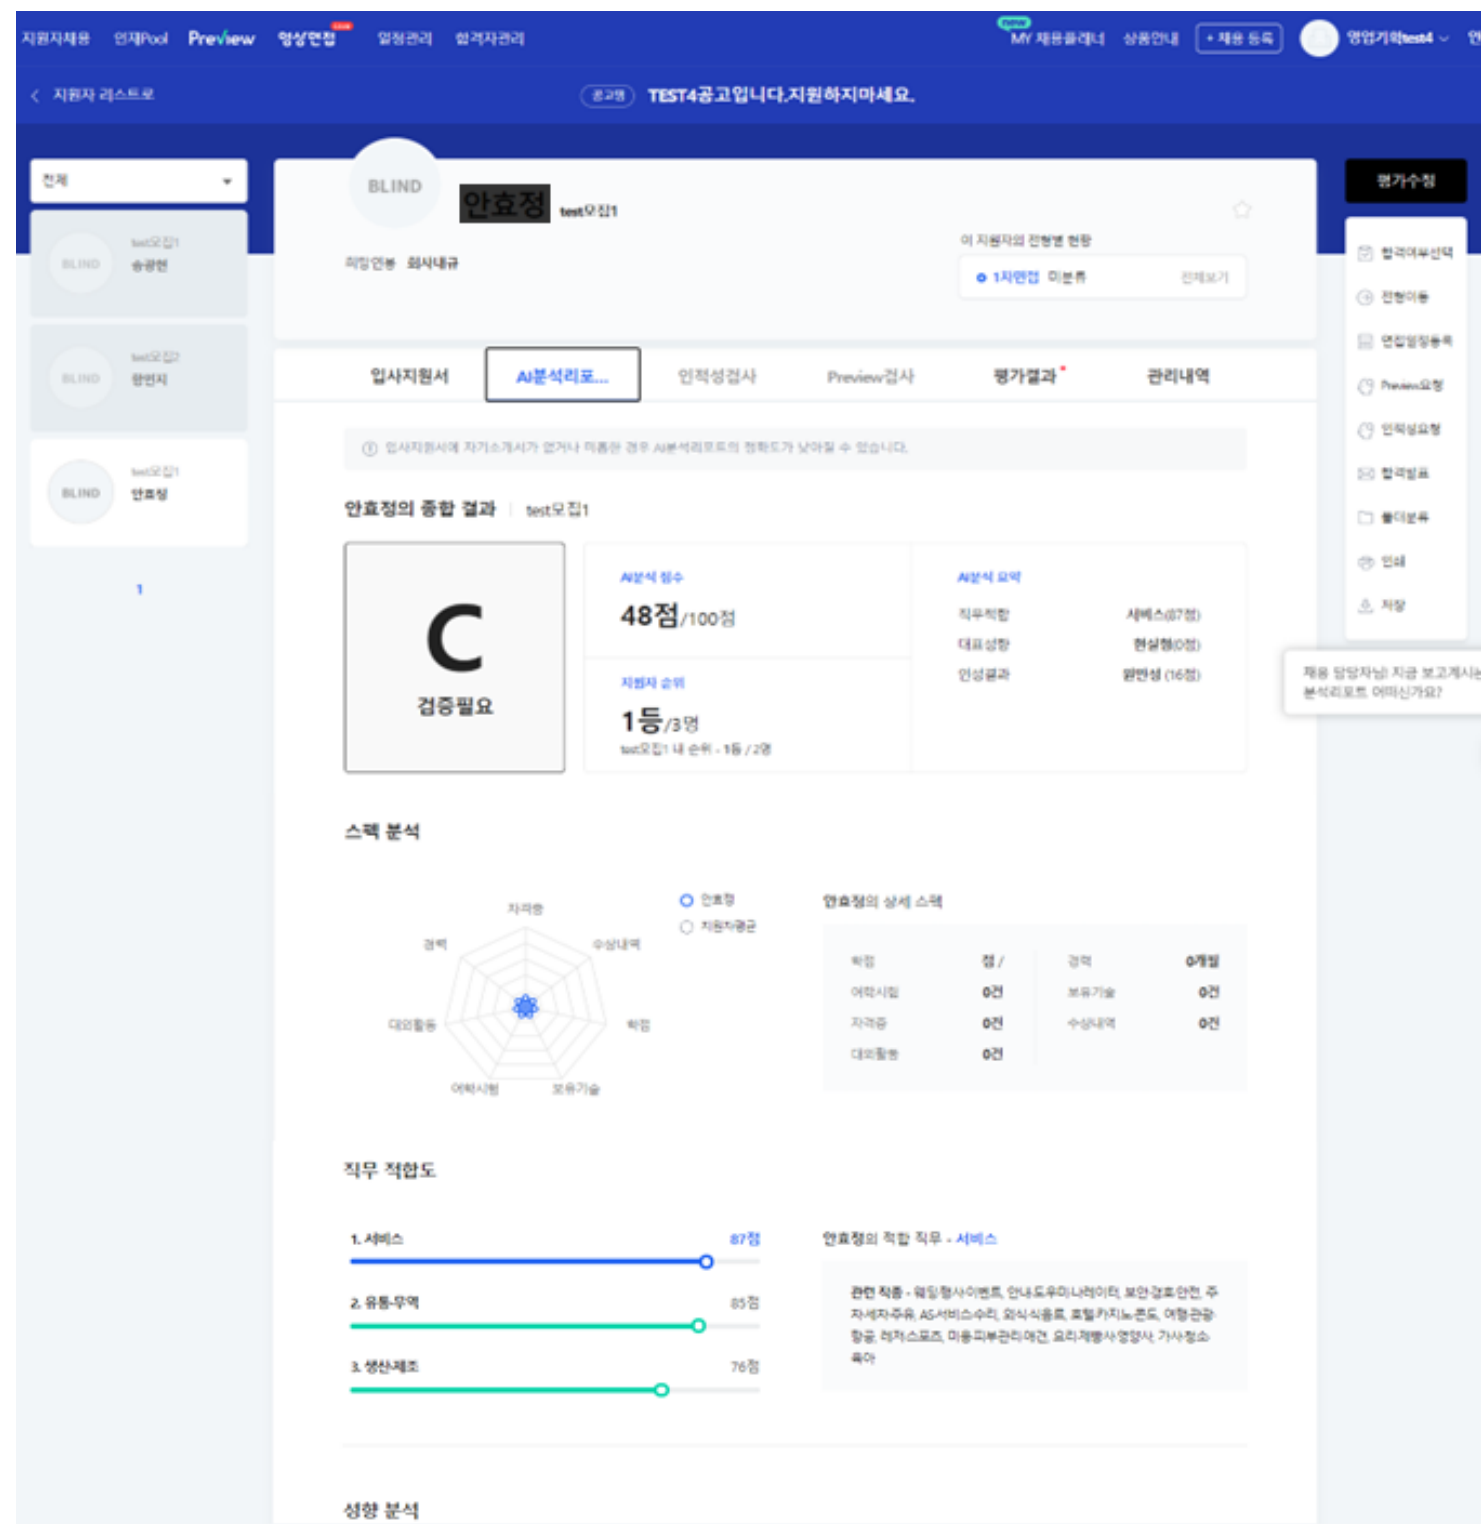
지원자채용 인재Pool Preview 영상면접 일정관리 합격자관리
MY 채용플래너 상품안내 + 채용 등록 영업기획test4

< 지원자 리스트로
TEST4공고입니다.지원하지마세요.

전체
BLIND test모집1 송광현
BLIND test모집2 한연지
BLIND test모집1 안효정
1

BLIND 안효정 test모집1
희망연봉 회사내규
이 지원자의 전형별 현황
1차면접 미분류 전체보기

평가수정
합격여부선택
전형이동
면접일정등록
Preview요청
인적성요청
합격발표
폴더분류
인쇄
저장

채용 담당자님! 지금 보고계시는 분석리포트 어떠신가요?

입사지원서 | AI분석리포... | 인적성검사 | Preview검사 | 평가결과 | 관리내역

ⓘ 입사지원서에 자기소개서가 없거나 미흡한 경우 AI분석리포트의 정확도가 낮아질 수 있습니다.

안효정의 종합 결과 | test모집1

C
검증필요

AI분석 점수
48점/100점

지원자 순위
1등/3명
test모집1 내 순위 - 1등 / 2명

AI분석 요약
직무적합 서비스(87점)
대표성향 현실형(0점)
인성결과 원만성 (16점)

스펙 분석

자격증 수상내역 학점 보유기술 어학시험 대외활동 경력
안효정
지원자평균

안효정의 상세 스펙
| 학점 | 점 / | 경력 | 0개월 |
|---|---|---|---|
| 어학시험 | 0건 | 보유기술 | 0건 |
| 자격증 | 0건 | 수상내역 | 0건 |
| 대외활동 | 0건 | | |

직무 적합도

1. 서비스 87점
2. 유통·무역 85점
3. 생산·제조 76점

안효정의 적합 직무 - 서비스
관련 직종 - 웨딩행사이벤트, 안내도우미나레이터, 보안경호안전, 주차세차주유, AS서비스수리, 외식식음료, 호텔카지노콘도, 여행관광항공, 레저스포츠, 미용피부관리애견, 요리제빵사영양사, 가사청소육아

성향 분석